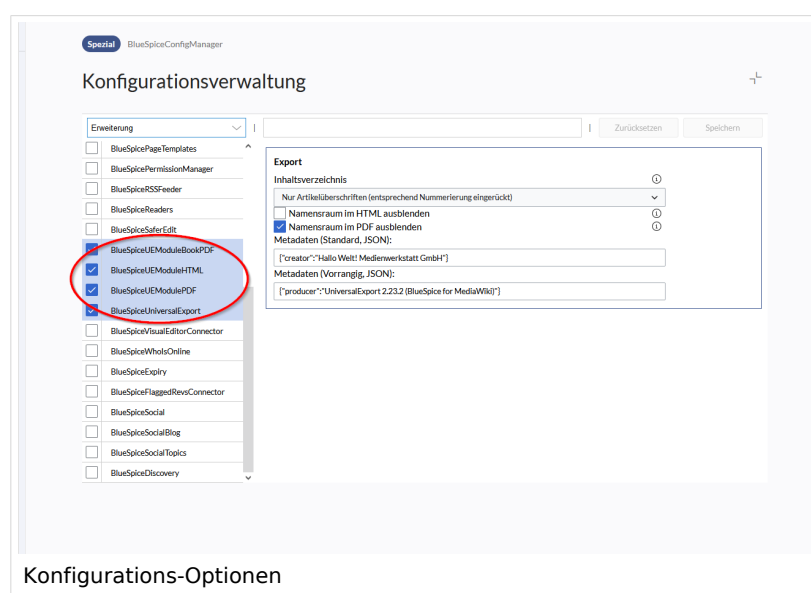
Spezial BlueSpiceConfigManager

Konfigurationsverwaltung

Erweiterung | | Zurücksetzen Speichern

BlueSpicePageTemplates
BlueSpicePermissionManager
BlueSpiceRSSFeeder
BlueSpiceReaders
BlueSpiceSaferEdit
BlueSpiceUEModuleBookPDF
BlueSpiceUEModuleHTML
BlueSpiceUEModulePDF
BlueSpiceUniversalExport
BlueSpiceVisualEditorConnector
BlueSpiceWhoIsOnline
BlueSpiceExpiry
BlueSpiceFlaggedRevsConnector
BlueSpiceSocial
BlueSpiceSocialBlog
BlueSpiceSocialTopics
BlueSpiceDiscovery

Export
Inhaltsverzeichnis
Nur Artikelüberschriften (entsprechend Nummerierung eingerückt)
Namensraum im HTML ausblenden
Namensraum im PDF ausblenden
Metadaten (Standard, JSON):
{"creator":"Hallo Welt! Medienwerkstatt GmbH"}
Metadaten (Vorrangig, JSON):
{"producer":"UniversalExport 2.23.2 (BlueSpice for MediaWiki)"}

Konfigurations-Optionen